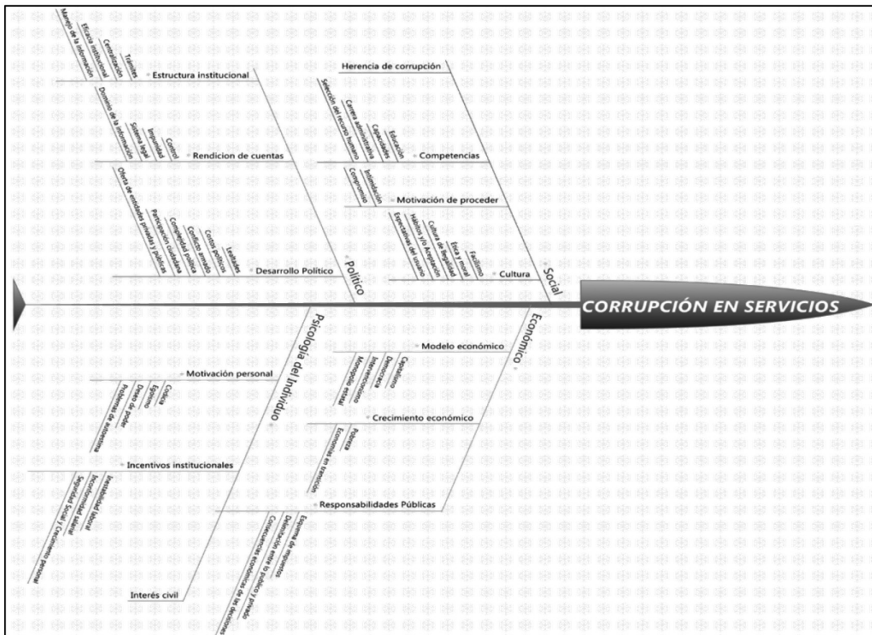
CORRUPCIÓN EN SERVICIOS

Político
Estructura institucional
Trámites
Centralización
Eficacia institucional
Manejo de la información
Rendicion de cuentas
Control
Impunidad
Sistema legal
Dominio de la información
Desarrollo Político
Lealtades
Costos políticos
Contexto privado
Complejidad política
Participación ciudadana
Oferta de entidades privadas y públicas

Social
Herencia de corrupción
Competencias
Educación
Capacidades
Carrera administrativa
Selección del recurso humano
Motivación de proceder
Intimidación
Compromiso
Cultura
Facilismo
Ética y moral
Cultura de ilegalidad
Hábitos y/o Aceptación
Expectativas del usuario

Psicología del Individuo
Motivación personal
Codicia
Egoísmo
Deseo de poder
Problemas de autoestima
Incentivos institucionales
Inestabilidad laboral
Inconformidad salarial
Seguridad Social y Crecimiento personal
Interés civil

Económico
Modelo económico
Capitalismo
Democracia
Intervencionismo
Monopolio estatal
Crecimiento económico
Pobreza
Economías en transición
Responsabilidades Públicas
Esquema de impuestos
Definición de impuestos
Confusión entre lo público y privado
Consecuencias económicas de las decisiones